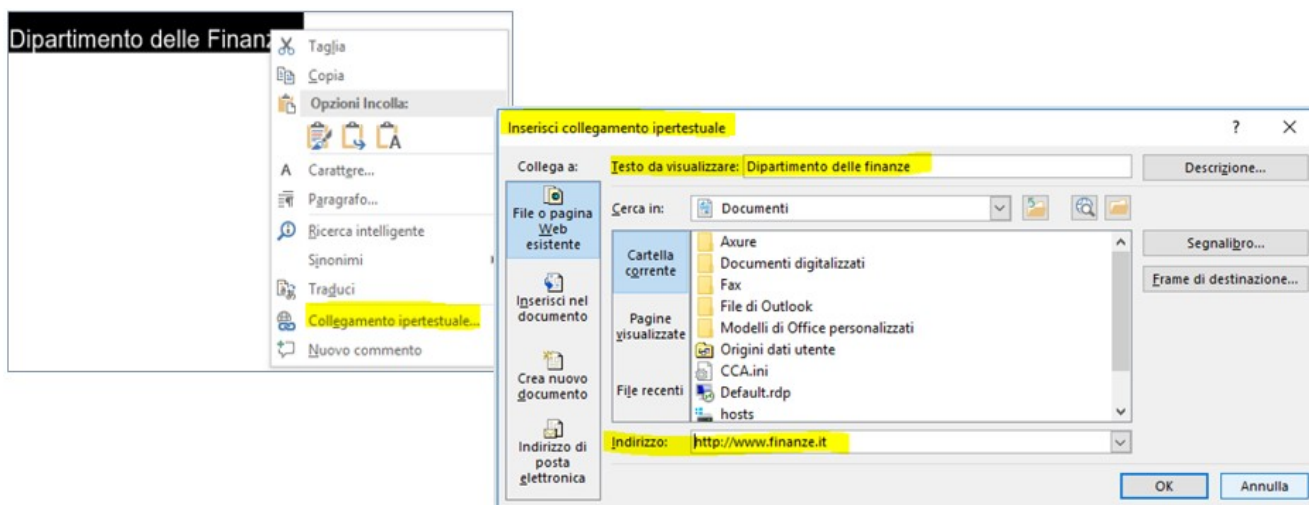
Dipartimento delle Finanz

Taglia
Copia
Opzioni Incolla:
Carattere...
Paragrafo...
Ricerca intelligente
Sinonimi
Traduci
Collegamento ipertestuale...
Nuovo commento

Inserisci collegamento ipertestuale
?
×
Collega a:
Testo da visualizzare: Dipartimento delle finanze
Descrizione...
File o pagina Web esistente
Cerca in: Documenti
Cartella corrente
Pagine visualizzate
File recenti
Axure
Documenti digitalizzati
Fax
File di Outlook
Modelli di Office personalizzati
Origini dati utente
CCA.ini
Default.rdp
hosts
Segnalibro...
Frame di destinazione...
Inserisci nel documento
Crea nuovo documento
Indirizzo di posta elettronica
Indirizzo: http://www.finanze.it
OK
Annulla